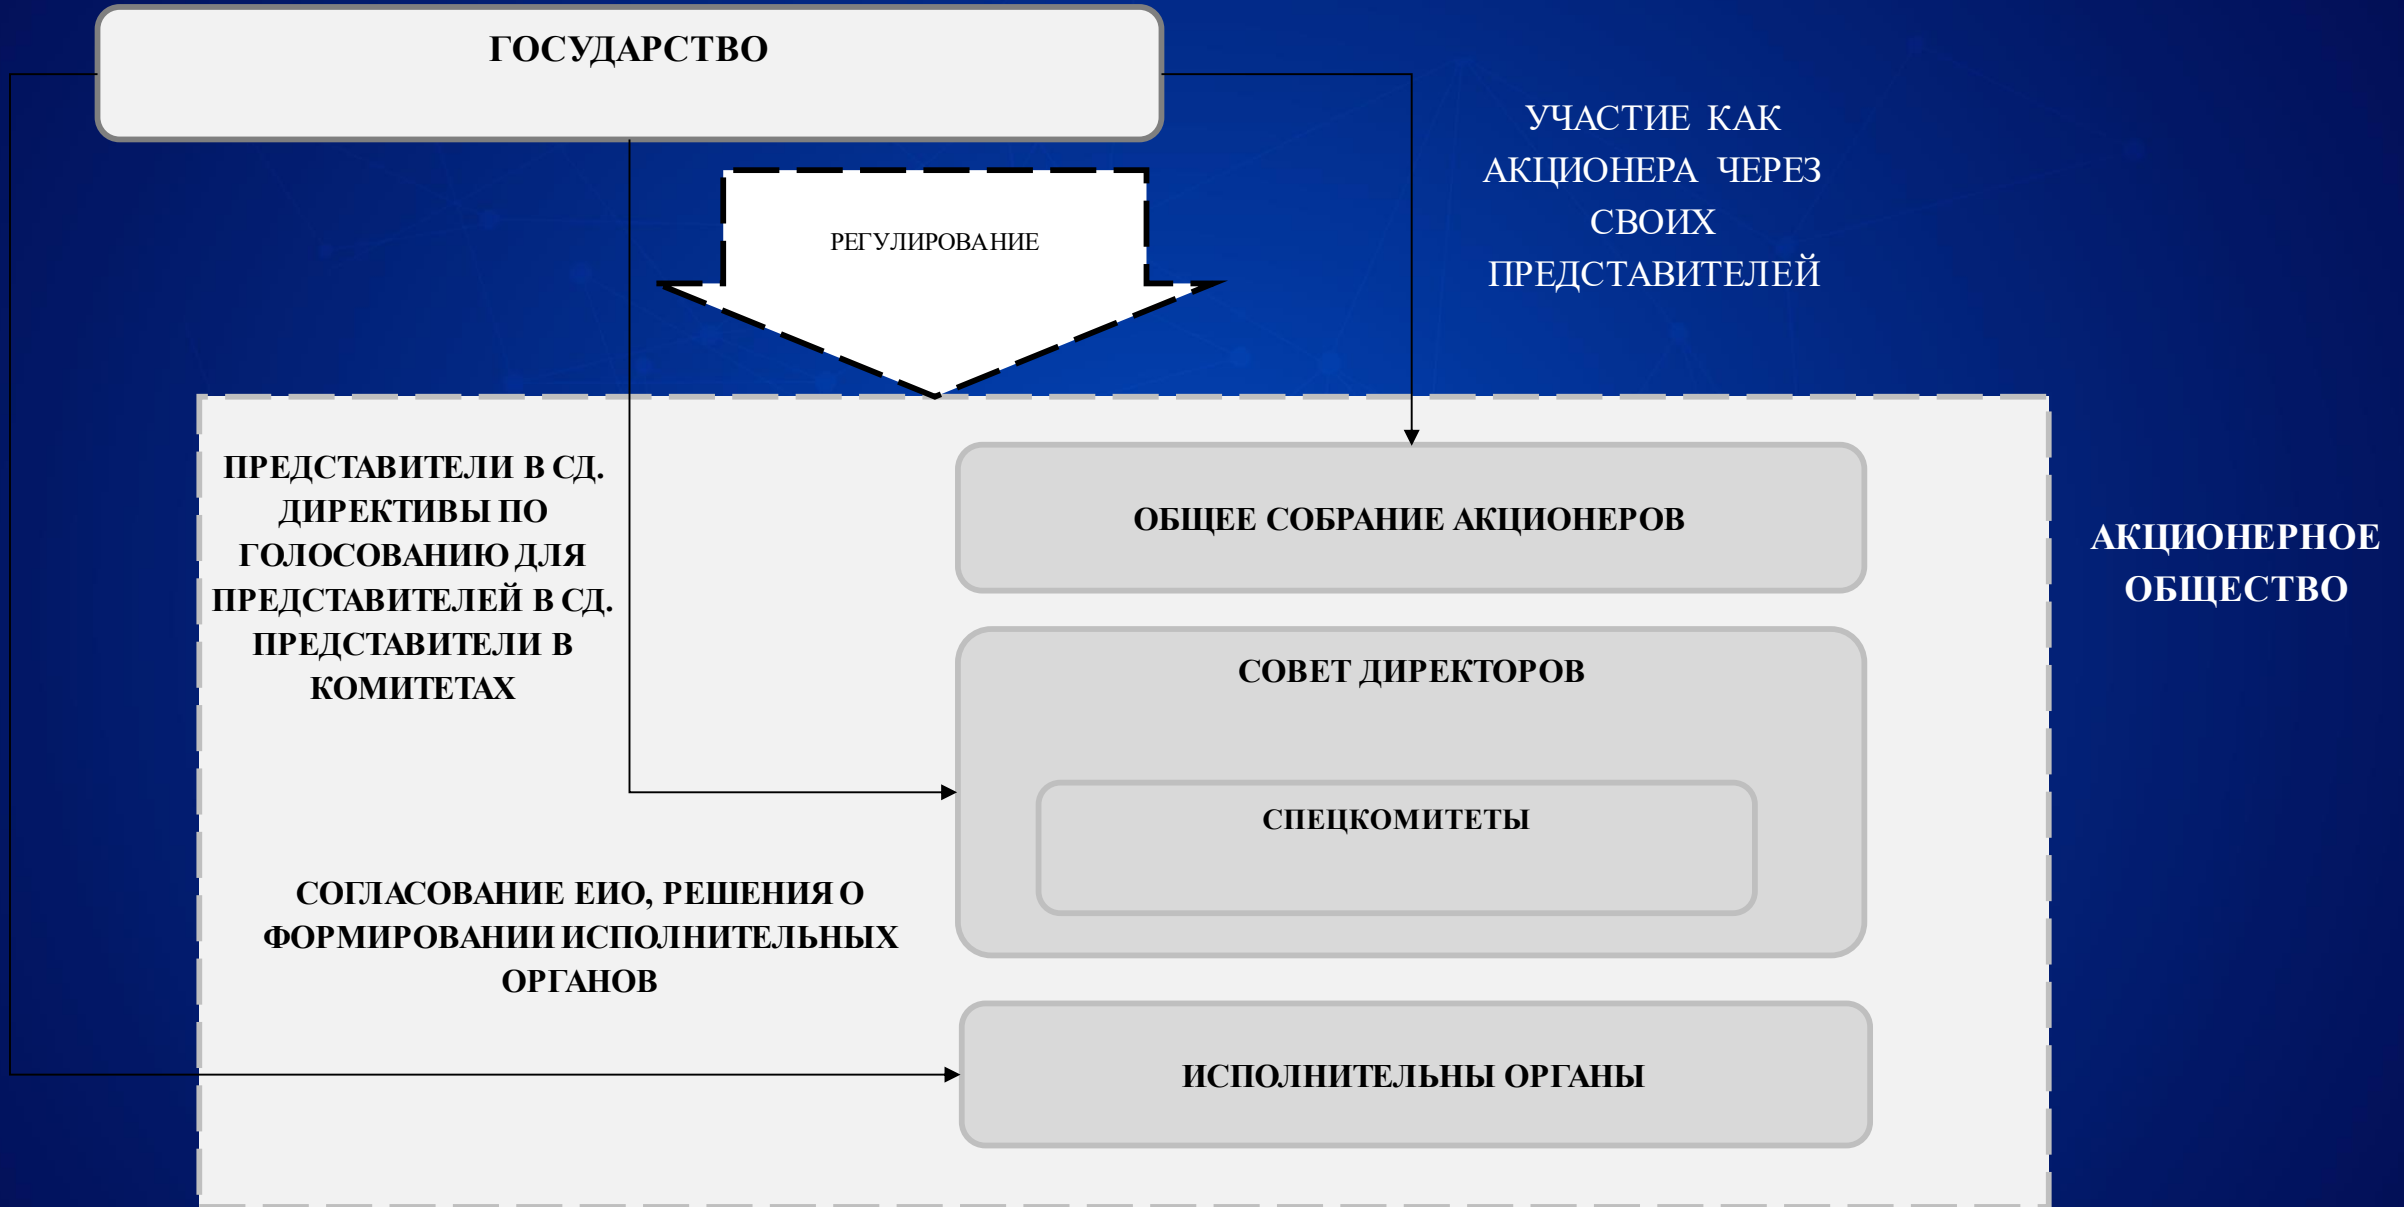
ГОСУДАРСТВО

РЕГУЛИРОВАНИЕ

УЧАСТИЕ КАК АКЦИОНЕРА ЧЕРЕЗ СВОИХ ПРЕДСТАВИТЕЛЕЙ

ПРЕДСТАВИТЕЛИ В СД. ДИРЕКТИВЫ ПО ГОЛОСОВАНИЮ ДЛЯ ПРЕДСТАВИТЕЛЕЙ В СД. ПРЕДСТАВИТЕЛИ В КОМИТЕТАХ

ОБЩЕЕ СОБРАНИЕ АКЦИОНЕРОВ

АКЦИОНЕРНОЕ ОБЩЕСТВО

СОВЕТ ДИРЕКТОРОВ

СПЕЦКОМИТЕТЫ

СОГЛАСОВАНИЕ ЕИО, РЕШЕНИЯ О ФОРМИРОВАНИИ ИСПОЛНИТЕЛЬНЫХ ОРГАНОВ

ИСПОЛНИТЕЛЬНЫ ОРГАНЫ